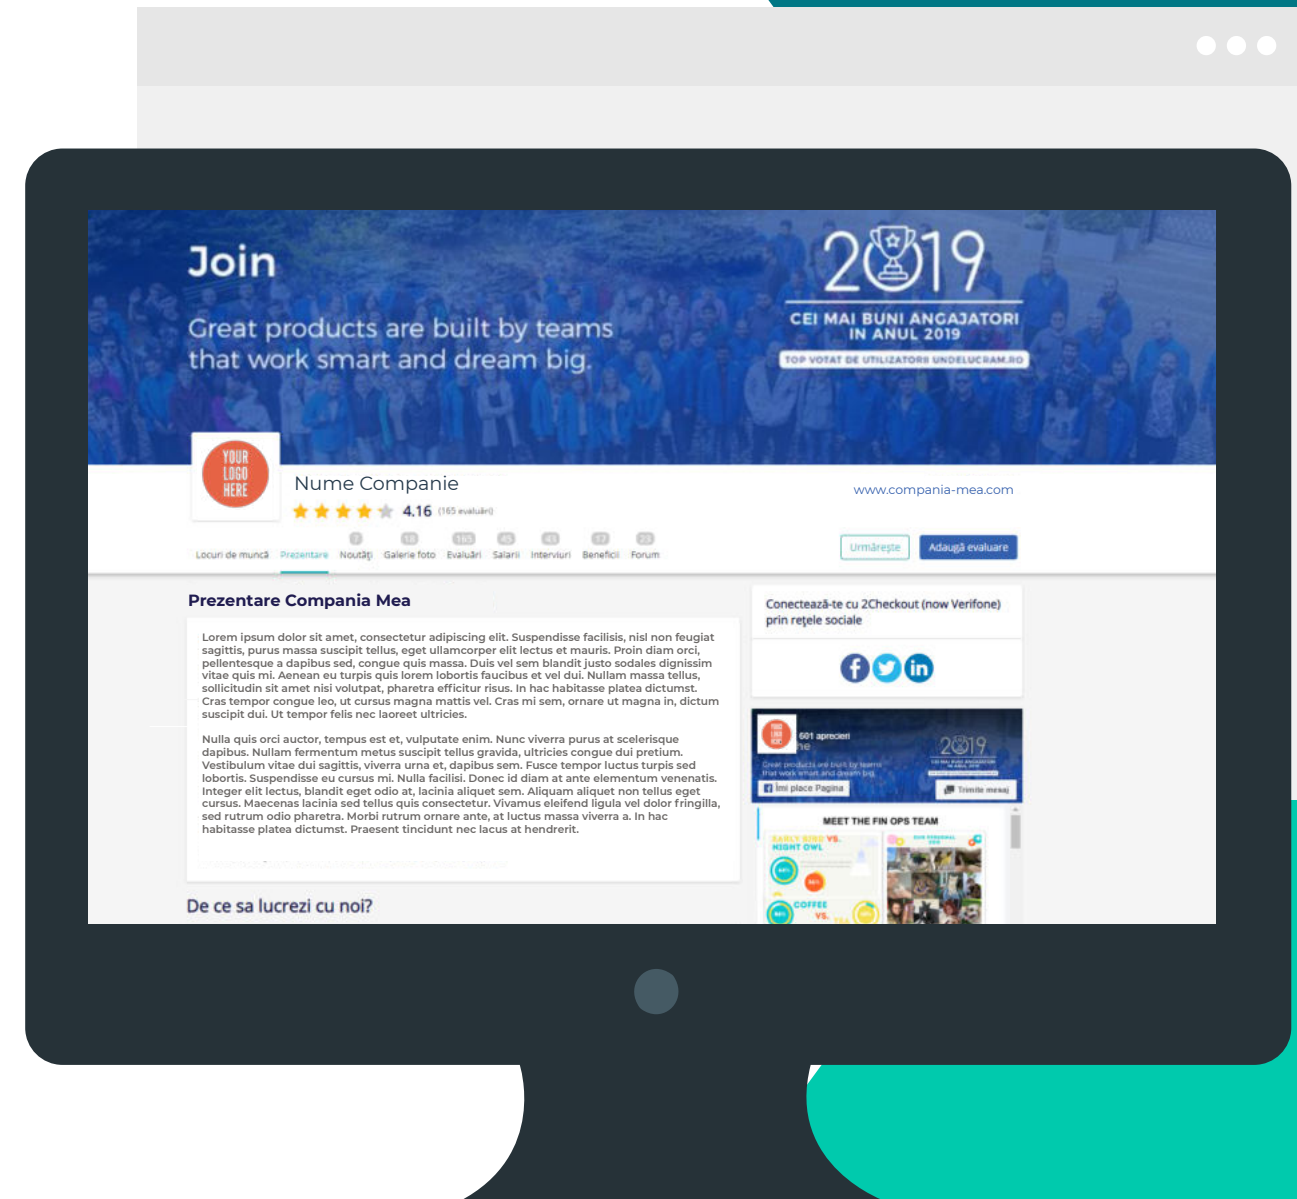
Join

Great products are built by teams that work smart and dream big.

2019

CEI MAI BUNI ANGAJATORI IN ANUL 2019

TOP VOTAT DE UTILIZATORII UNDELUCRAM.RO

YOUR LOGO HERE

Nume Companie

4.16 (165 evaluări)

www.compania-mea.com

Locuri de muncă Prezentare 7 Noutăți 18 Galerie foto 165 Evaluări 45 Salarii 43 Interviuri 17 Beneficii 23 Forum

Urmărește Adaugă evaluare

Prezentare Compania Mea

Lorem ipsum dolor sit amet, consectetur adipiscing elit. Suspendisse facilisis, nisl non feugiat sagittis, purus massa suscipit tellus, eget ullamcorper elit lectus et mauris. Proin diam orci, pellentesque a dapibus sed, congue quis massa. Duis vel sem blandit justo sodales dignissim vitae quis mi. Aenean eu turpis quis lorem lobortis faucibus et vel dui. Nullam massa tellus, sollicitudin sit amet nisi volutpat, pharetra efficitur risus. In hac habitasse platea dictumst. Cras tempor congue leo, ut cursus magna mattis vel. Cras mi sem, ornare ut magna in, dictum suscipit dui. Ut tempor felis nec laoreet ultricies.

Nulla quis orci auctor, tempus est et, vulputate enim. Nunc viverra purus at scelerisque dapibus. Nullam fermentum metus suscipit tellus gravida, ultricies congue dui pretium. Vestibulum vitae dui sagittis, viverra urna et, dapibus sem. Fusce tempor luctus turpis sed lobortis. Suspendisse eu cursus mi. Nulla facilisi. Donec id diam at ante elementum venenatis. Integer elit lectus, blandit eget odio at, lacinia aliquet sem. Aliquam aliquet non tellus eget cursus. Maecenas lacinia sed tellus quis consectetur. Vivamus eleifend ligula vel dolor fringilla, sed rutrum odio pharetra. Morbi rutrum ornare ante, at luctus massa viverra a. In hac habitasse platea dictumst. Praesent tincidunt nec lacus at hendrerit.

De ce sa lucrezi cu noi?

Conectează-te cu 2Checkout (now Verifone) prin rețele sociale

601 aprecieri

2019

Îmi place Pagina

Trimite mesaj

MEET THE FIN OPS TEAM

EARLY BIRD VS. NIGHT OWL

COFFEE VS.